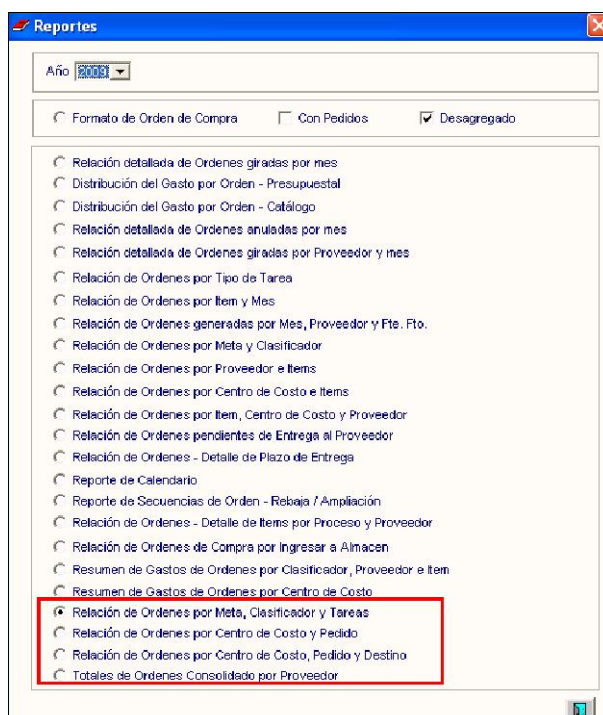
Reportes

Año 2009

Formato de Orden de Compra
Con Pedidos
Desagregado

Relación detallada de Ordenes giradas por mes
Distribución del Gasto por Orden - Presupuestal
Distribución del Gasto por Orden - Catálogo
Relación detallada de Ordenes anuladas por mes
Relación detallada de Ordenes giradas por Proveedor y mes
Relación de Ordenes por Tipo de Tarea
Relación de Ordenes por Item y Mes
Relación de Ordenes generadas por Mes, Proveedor y Fte. Fto.
Relación de Ordenes por Meta y Clasificador
Relación de Ordenes por Proveedor e Items
Relación de Ordenes por Centro de Costo e Items
Relación de Ordenes por Item, Centro de Costo y Proveedor
Relación de Ordenes pendientes de Entrega al Proveedor
Relación de Ordenes - Detalle de Plazo de Entrega
Reporte de Calendario
Reporte de Secuencias de Orden - Rebaja / Ampliación
Relación de Ordenes - Detalle de Items por Proceso y Proveedor
Relación de Ordenes de Compra por Ingresar a Almacen
Resumen de Gastos de Ordenes por Clasificador, Proveedor e Item
Resumen de Gastos de Ordenes por Centro de Costo
Relación de Ordenes por Meta, Clasificador y Tareas
Relación de Ordenes por Centro de Costo y Pedido
Relación de Ordenes por Centro de Costo, Pedido y Destino
Totales de Ordenes Consolidado por Proveedor